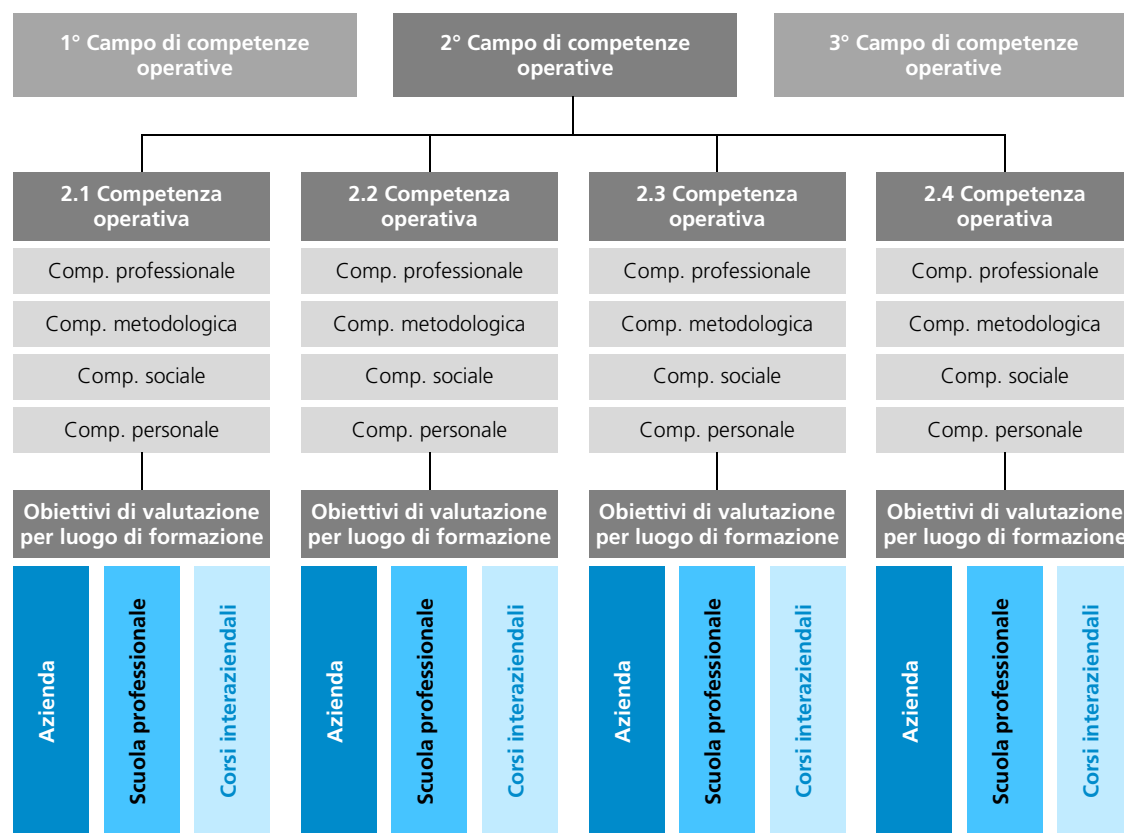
1° Campo di competenze operative

2° Campo di competenze operative

3° Campo di competenze operative

2.1 Competenza operativa

Comp. professionale

Comp. metodologica

Comp. sociale

Comp. personale

Obiettivi di valutazione per luogo di formazione

Azienda

Scuola professionale

Corsi interaziendali

2.2 Competenza operativa

Comp. professionale

Comp. metodologica

Comp. sociale

Comp. personale

Obiettivi di valutazione per luogo di formazione

Azienda

Scuola professionale

Corsi interaziendali

2.3 Competenza operativa

Comp. professionale

Comp. metodologica

Comp. sociale

Comp. personale

Obiettivi di valutazione per luogo di formazione

Azienda

Scuola professionale

Corsi interaziendali

2.4 Competenza operativa

Comp. professionale

Comp. metodologica

Comp. sociale

Comp. personale

Obiettivi di valutazione per luogo di formazione

Azienda

Scuola professionale

Corsi interaziendali